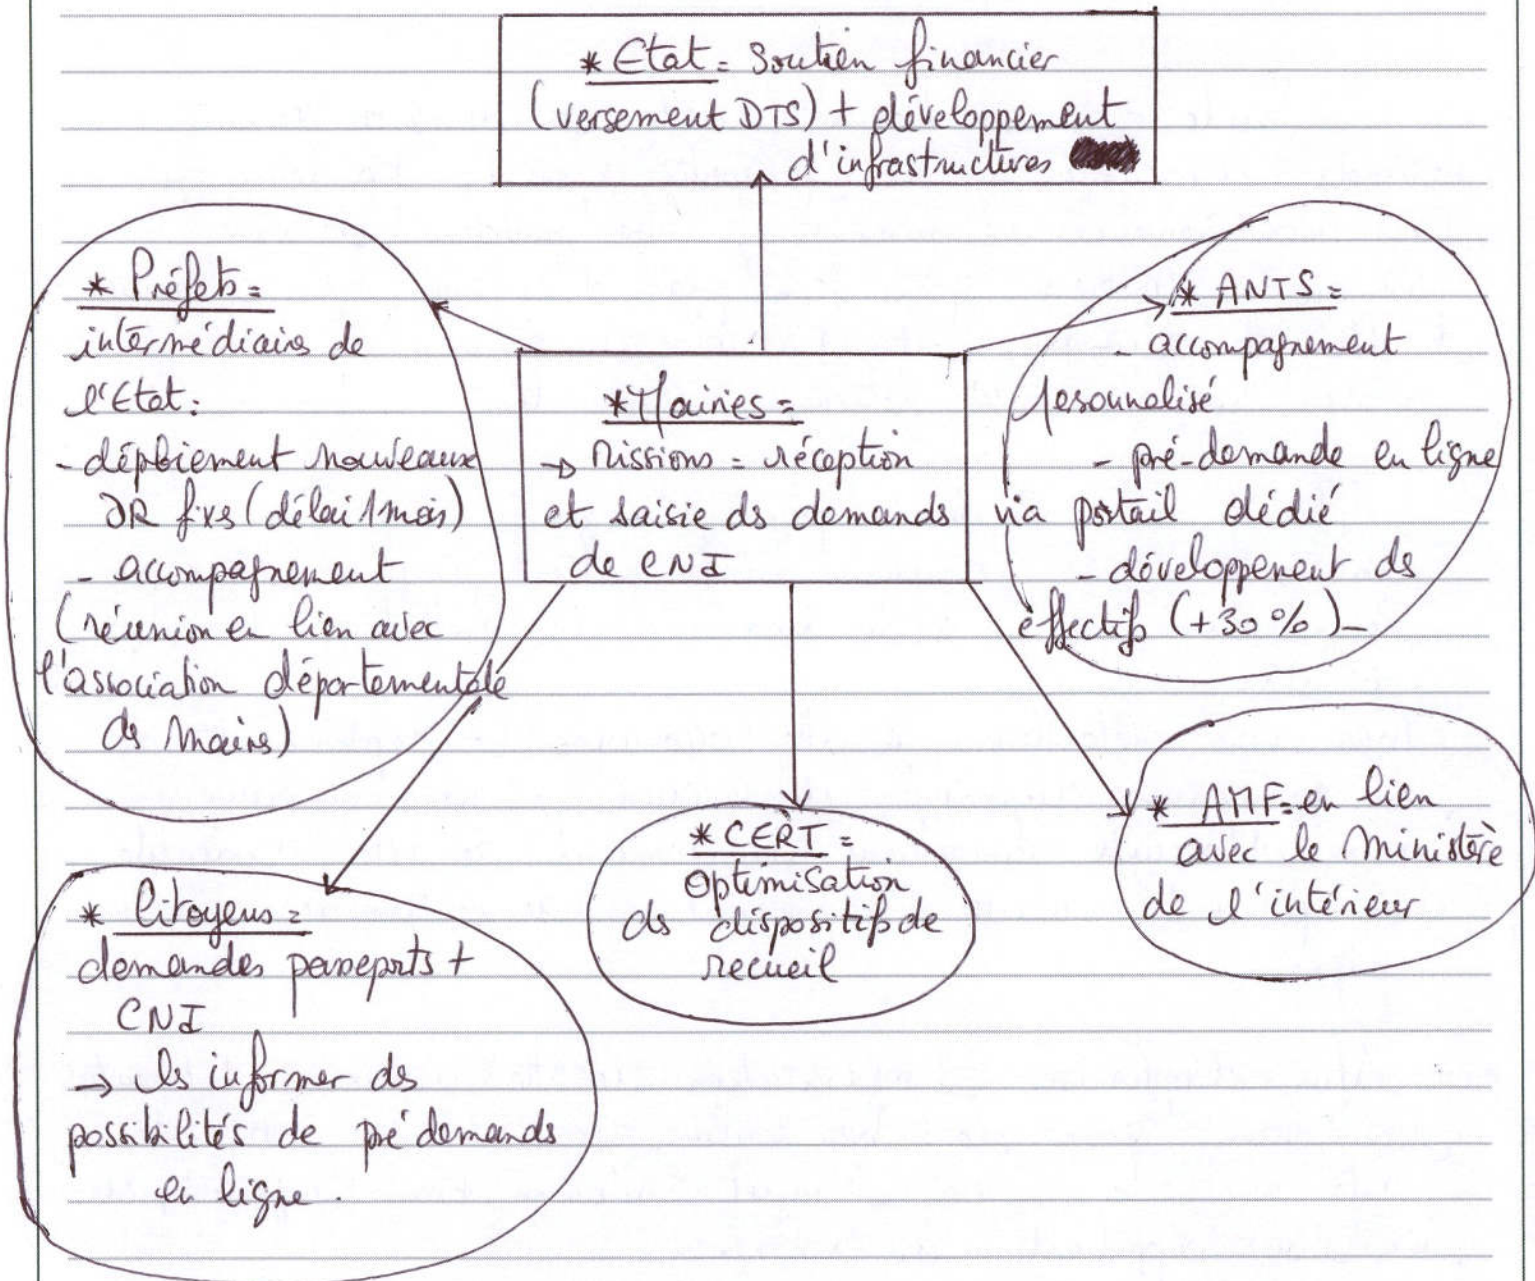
* Etat = Soutien financier (versement DTS) + développement d'infrastructures

* Préfets = intermédiaire de l'Etat:
- déploiement nouveaux DR fixs (délai 1 mois)
- accompagnement (réunion en lien avec l'association départementale ds Maires)

* Mairies =
→ Missions = réception et saisie ds demands de CNI

* ANTS =
- accompagnement personnalisé
- pré-demande en ligne via portail dédié
- développement ds effectifs (+30 %)

* Citoyens = demandes passeports + CNI
→ ls informer ds possibilités de pré demands en ligne.

* CERT = Optimisation ds dispositifs de recueil

* AMF = en lien avec le ministère de l'intérieur